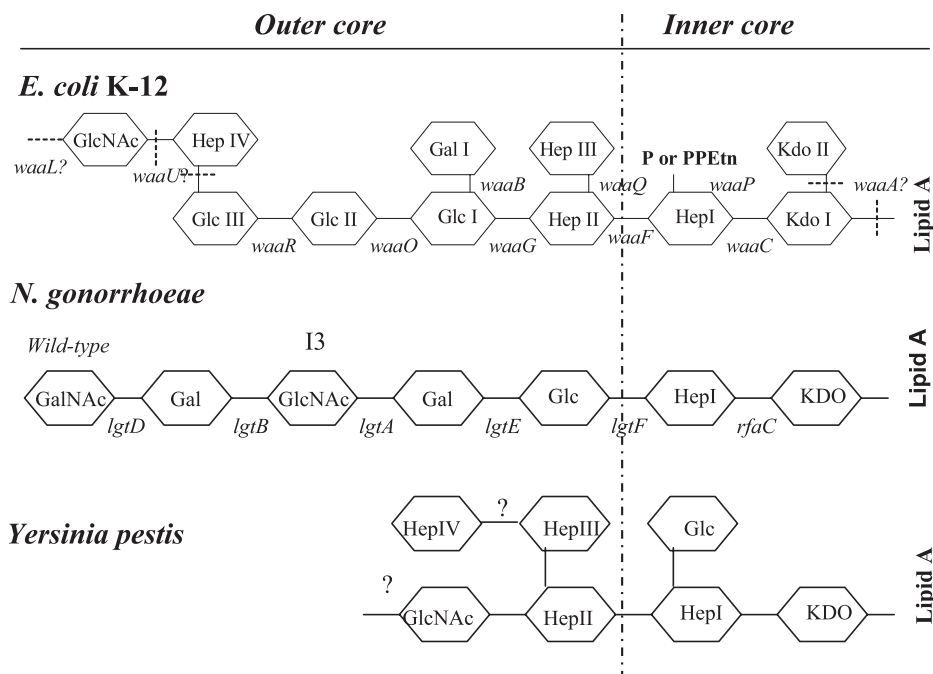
Outer core

Inner core

E. coli K-12

GlcNAc
Hep IV
waaL?
waaU?
Gal I
Hep III
P or PPEtn
Kdo II
waaB
waaQ
waaP
waaA?
Glc III
Glc II
Glc I
Hep II
HepI
Kdo I
waaR
waaO
waaG
waaF
waaC
Lipid A

N. gonorrhoeae

Wild-type
I3
GalNAc
Gal
GlcNAc
Gal
Glc
HepI
KDO
lgtD
lgtB
lgtA
lgtE
lgtF
rfaC
Lipid A

Yersinia pestis

HepIV
?
HepIII
Glc
?
GlcNAc
HepII
HepI
KDO
Lipid A